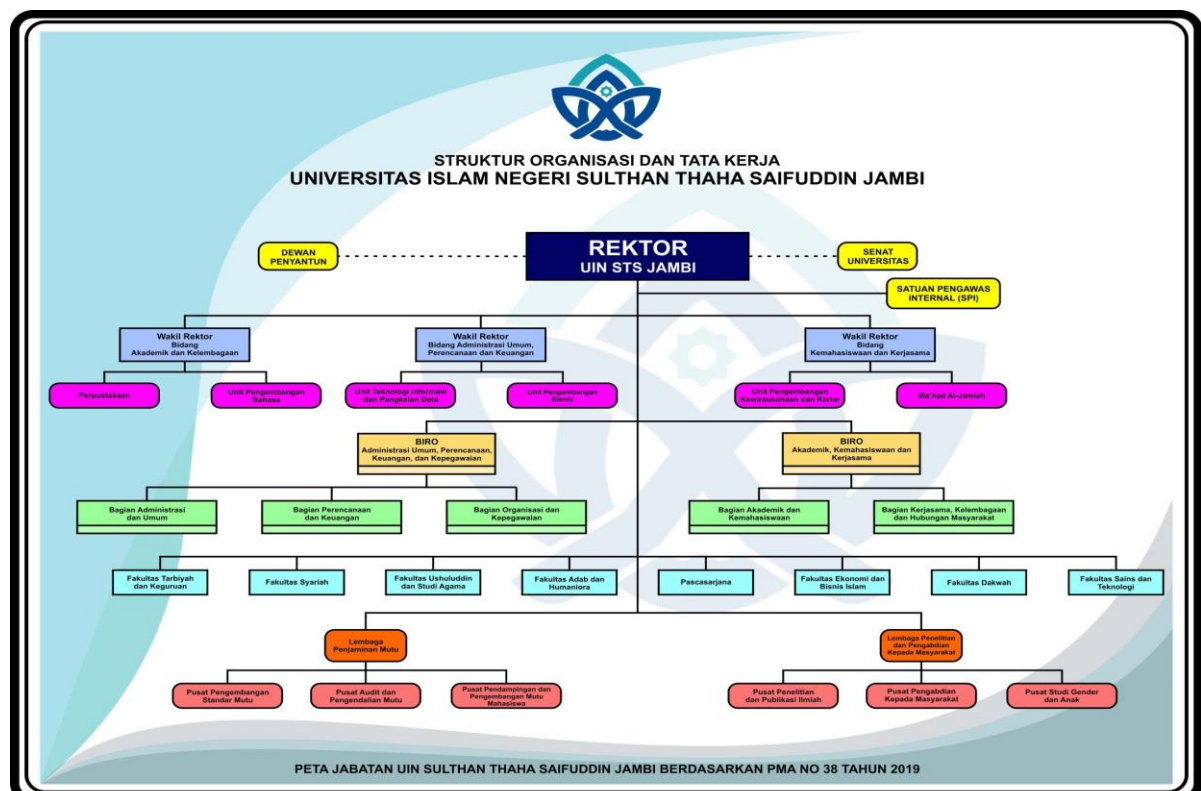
STRUKTUR ORGANISASI DAN TATA KERJA
UNIVERSITAS ISLAM NEGERI SULTHAN THAHA SAIFUDDIN JAMBI

DEWAN PENYANTUN

REKTOR
UIN STS JAMBI

SENAT UNIVERSITAS

SATUAN PENGAWAS INTERNAL (SPI)

Wakil Rektor
Bidang
Akademik dan Kelembagaan

Wakil Rektor
Bidang Administrasi Umum, Perencanaan dan Keuangan

Wakil Rektor
Bidang
Kemahasiswaan dan Kerjasama

Perpustakaan

Unit Pengembangan Bahasa

Unit Teknologi Informasi dan Pangkalan Data

Unit Pengembangan Bisnis

Unit Pengembangan Kewirausahaan dan Karier

Ma'had Al-Jamiah

BIRO
Administrasi Umum, Perencanaan, Keuangan, dan Kepegawaian

BIRO
Akademik, Kemahasiswaan dan Kerjasama

Bagian Administrasi dan Umum

Bagian Perencanaan dan Keuangan

Bagian Organisasi dan Kepegawaian

Bagian Akademik dan Kemahasiswaan

Bagian Kerjasama, Kelembagaan dan Hubungan Masyarakat

Fakultas Tarbiyah dan Keguruan

Fakultas Syariah

Fakultas Ushuluddin dan Studi Agama

Fakultas Adab dan Humaniora

Pascasarjana

Fakultas Ekonomi dan Bisnis Islam

Fakultas Dakwah

Fakultas Sains dan Teknologi

Lembaga Penjaminan Mutu

Lembaga Penelitian dan Pengabdian Kepada Masyarakat

Pusat Pengembangan Standar Mutu

Pusat Audit dan Pengendalian Mutu

Pusat Pendampingan dan Pengembangan Mutu Mahasiswa

Pusat Penelitian dan Publikasi Ilmiah

Pusat Pengabdian Kepada Masyarakat

Pusat Studi Gender dan Anak

PETA JABATAN UIN SULTHAN THAHA SAIFUDDIN JAMBI BERDASARKAN PMA NO 38 TAHUN 2019